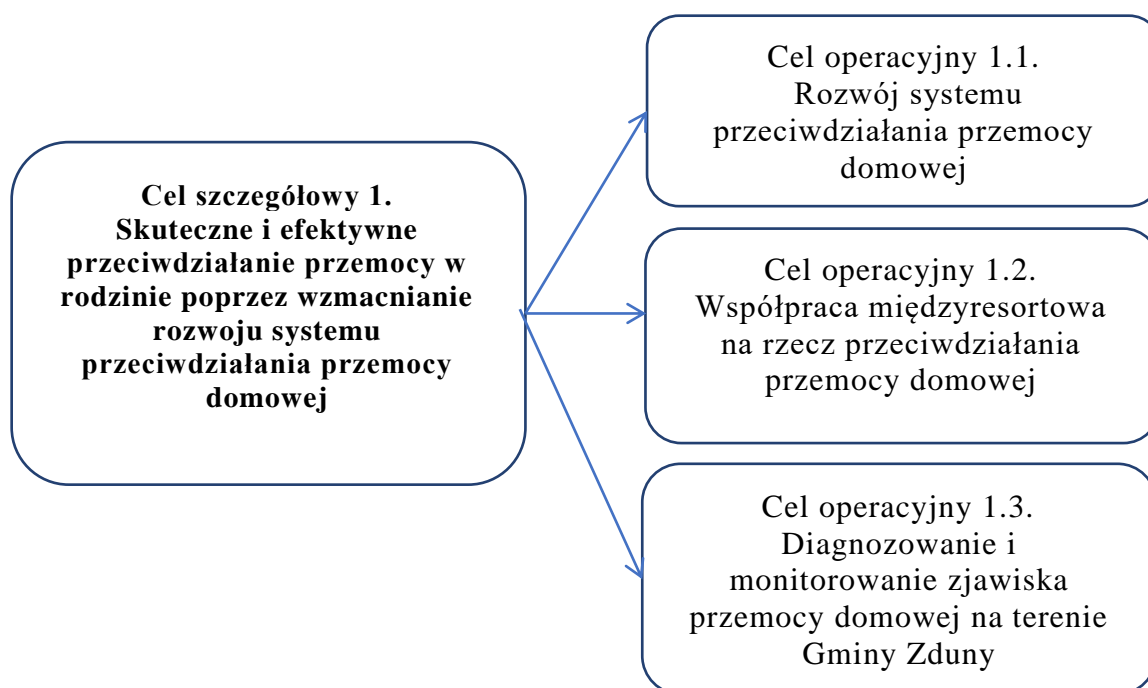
Cel szczegółowy 1.
Skuteczne i efektywne przeciwdziałanie przemocy w rodzinie poprzez wzmacnianie rozwoju systemu przeciwdziałania przemocy domowej

Cel operacyjny 1.1.
Rozwój systemu przeciwdziałania przemocy domowej

Cel operacyjny 1.2.
Współpraca międzyresortowa na rzecz przeciwdziałania przemocy domowej

Cel operacyjny 1.3.
Diagnozowanie i monitorowanie zjawiska przemocy domowej na terenie Gminy Zduny